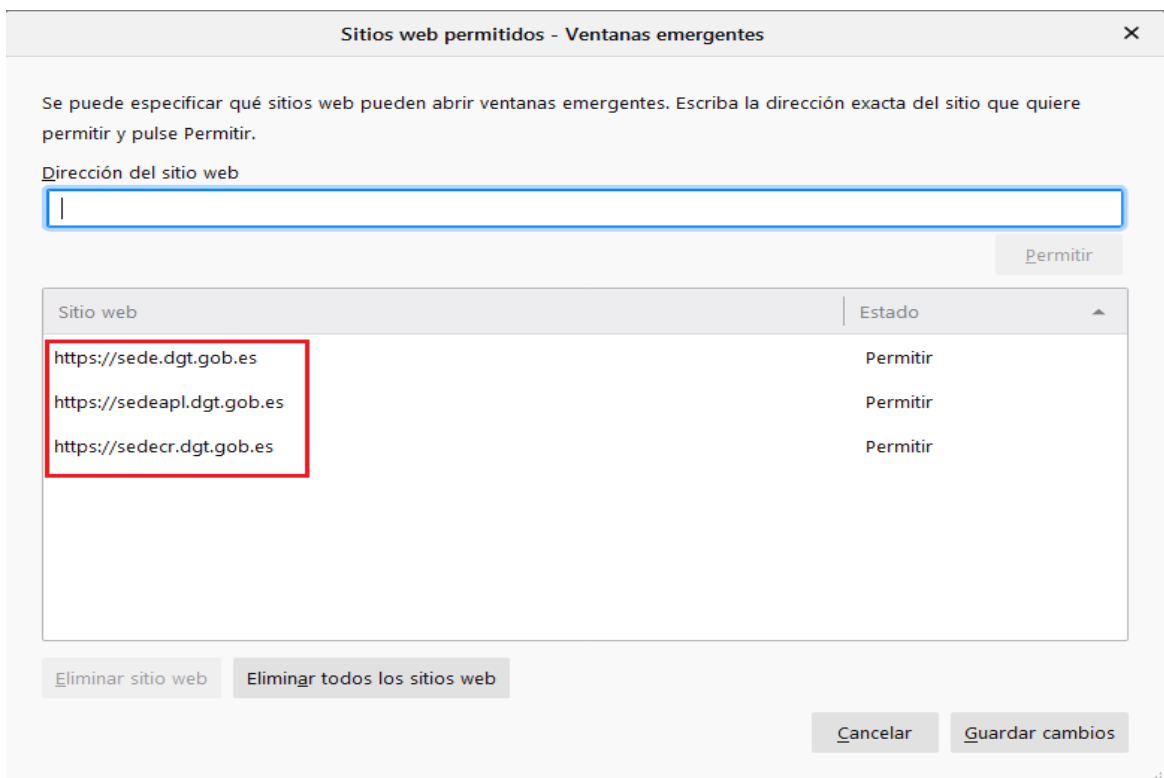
Sitios web permitidos - Ventanas emergentes

×

Se puede especificar qué sitios web pueden abrir ventanas emergentes. Escriba la dirección exacta del sitio que quiere permitir y pulse Permitir.

Dirección del sitio web

Permitir

| Sitio web | Estado |
|---|---|
| https://sede.dgt.gob.es | Permitir |
| https://sedeapl.dgt.gob.es | Permitir |
| https://sedecr.dgt.gob.es | Permitir |

Eliminar sitio web

Eliminar todos los sitios web

Cancelar

Guardar cambios